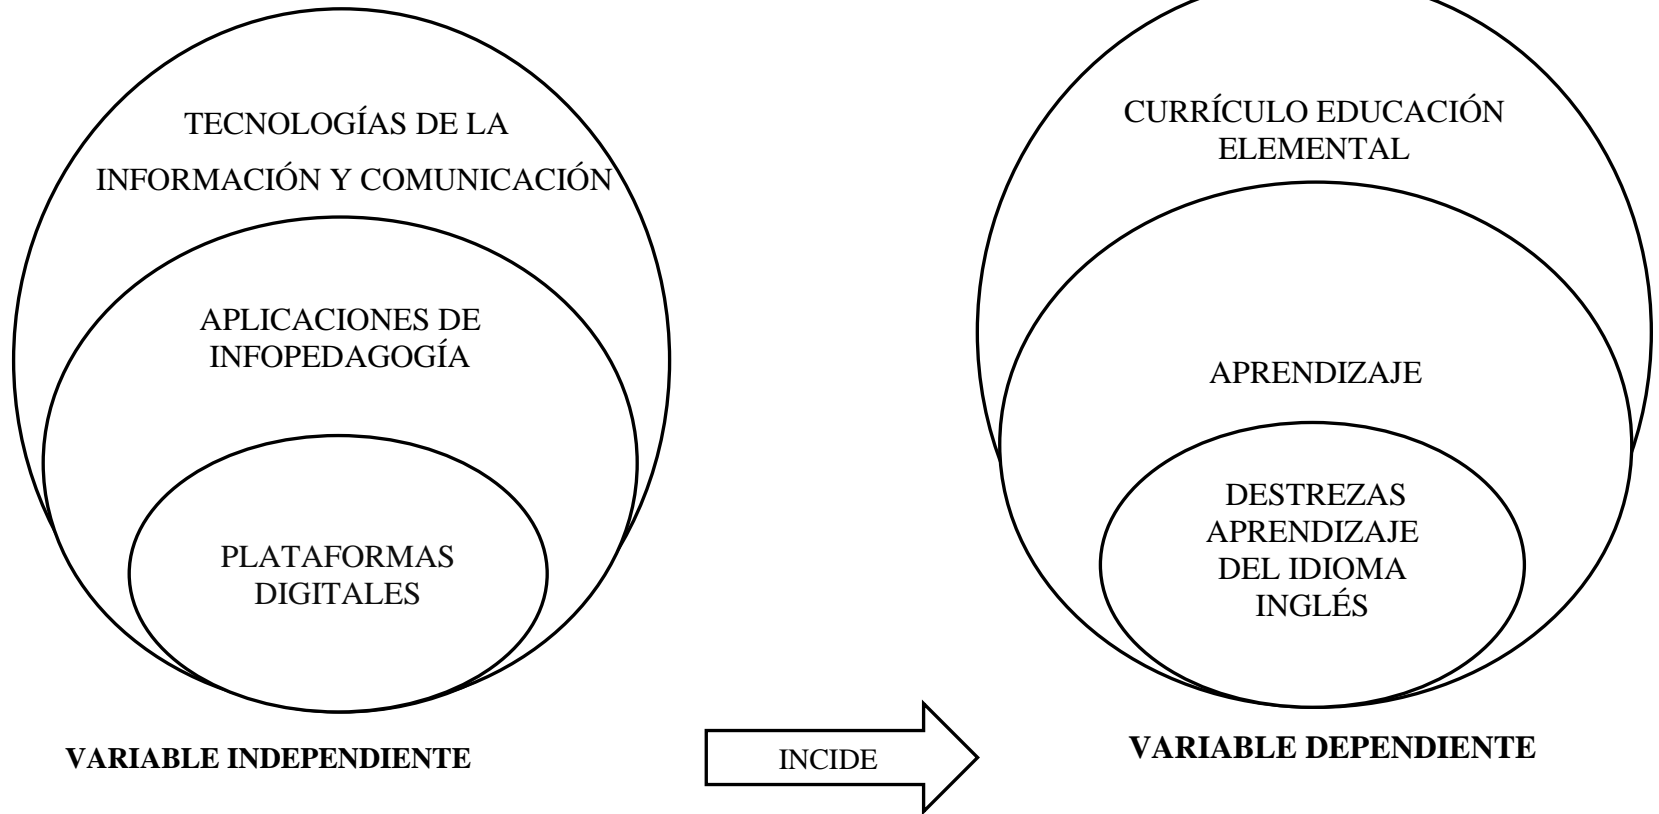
TECNOLOGÍAS DE LA INFORMACIÓN Y COMUNICACIÓN

APLICACIONES DE INFOPEDAGOGÍA

PLATAFORMAS DIGITALES

VARIABLE INDEPENDIENTE

INCIDE

CURRÍCULO EDUCACIÓN ELEMENTAL

APRENDIZAJE

DESTREZAS APRENDIZAJE DEL IDIOMA INGLÉS

VARIABLE DEPENDIENTE